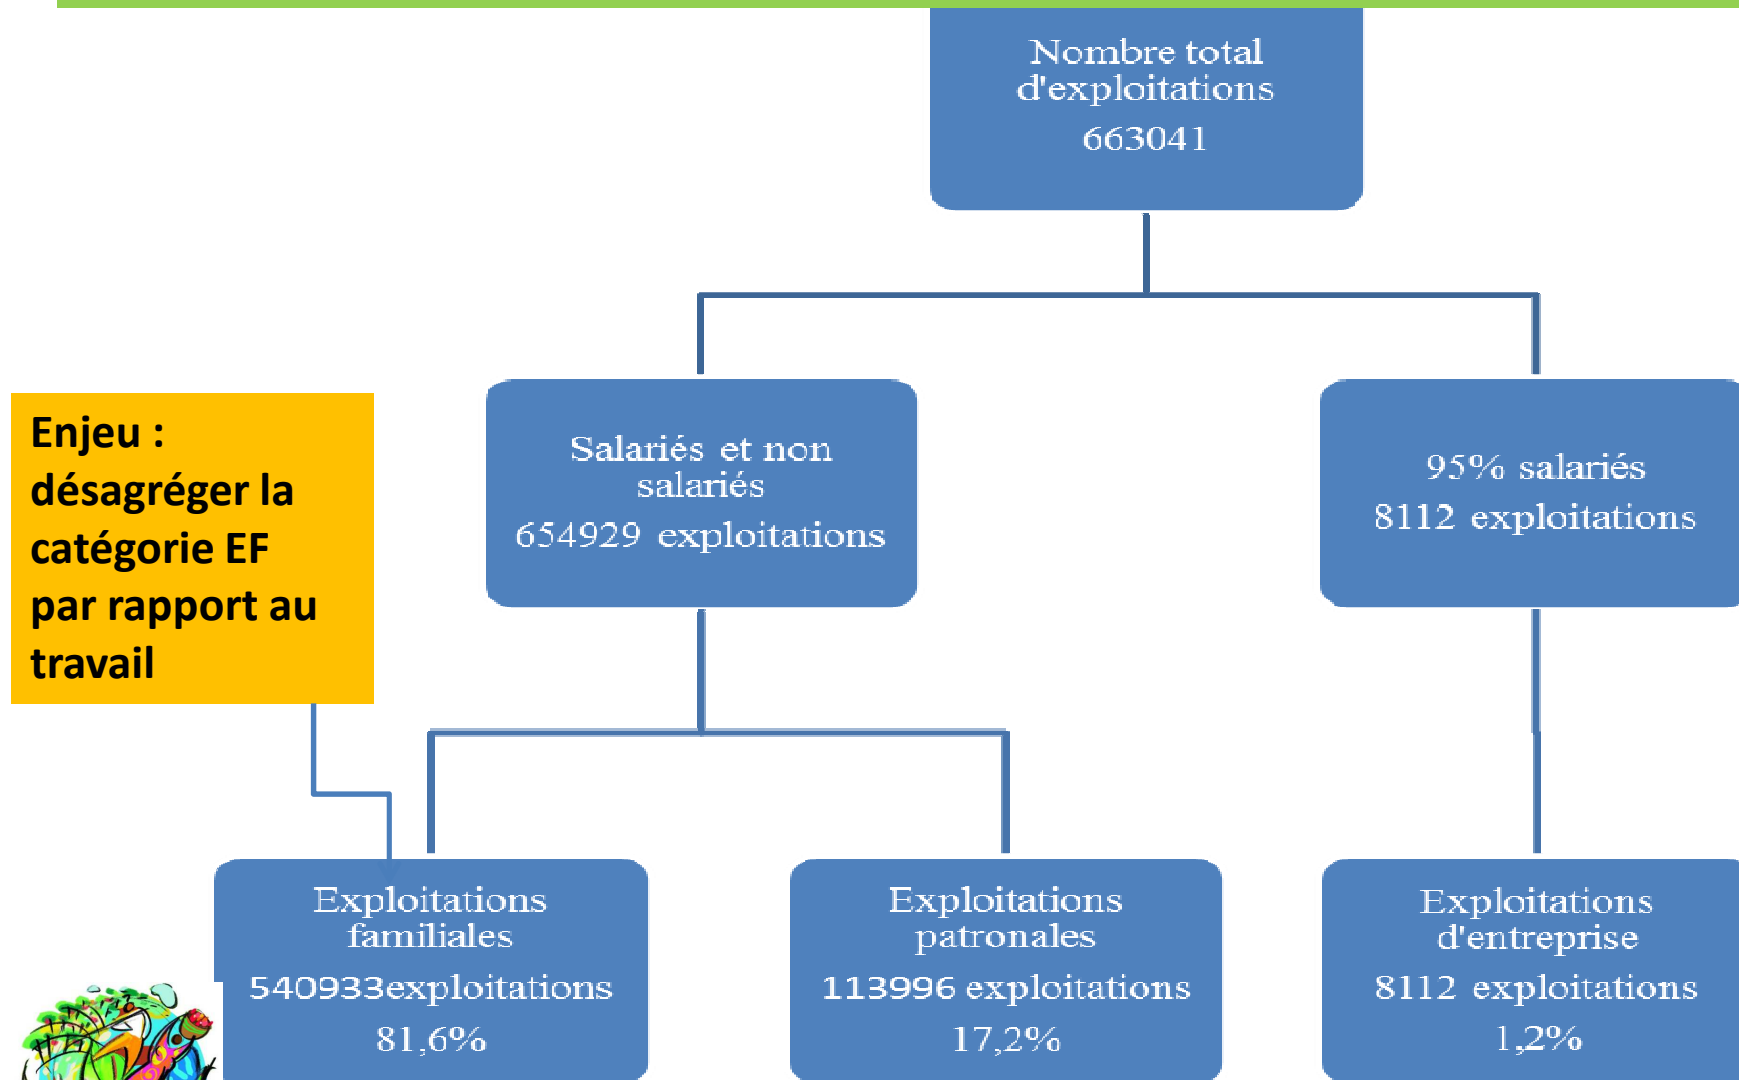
Nombre total d'exploitations
663041

Enjeu : désagréger la catégorie EF par rapport au travail

Salariés et non salariés
654929 exploitations

95% salariés
8112 exploitations

Exploitations familiales
540933exploitations
81,6%

Exploitations patronales
113996 exploitations
17,2%

Exploitations d'entreprise
8112 exploitations
1,2%